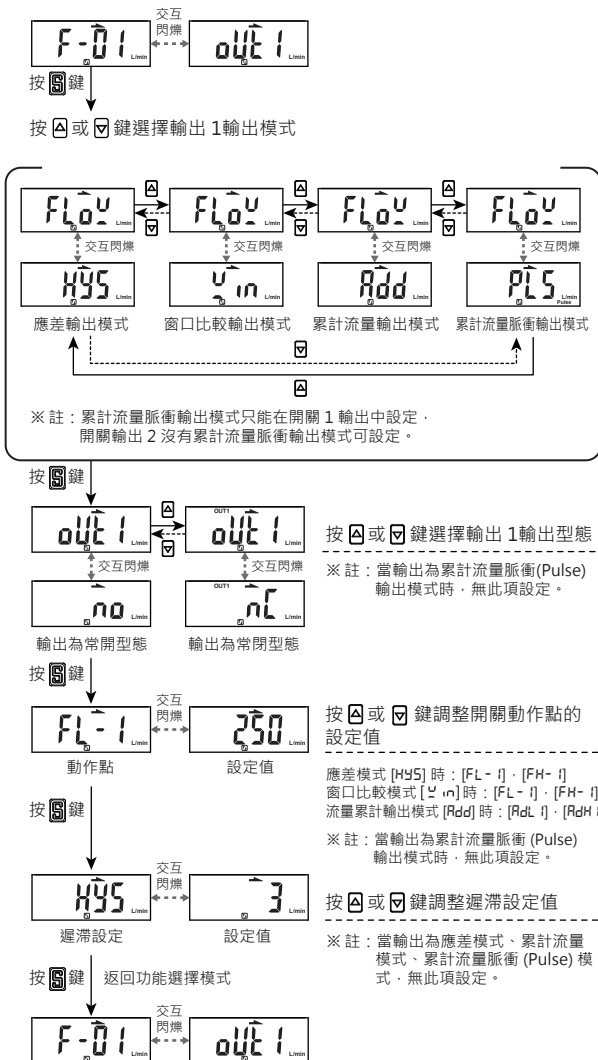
F-01 交互閃爍 oUt1 L/min

按 S 鍵

按 ▲ 或 ▼ 鍵選擇輸出 1輸出模式

FLoW L/min ▲ ▼ FLoW L/min ▲ ▼ FLoW L/min ▲ ▼ FLoW L/min

交互閃爍 交互閃爍 交互閃爍 交互閃爍

HYS L/min Win L/min Add L/min PLS L/min Pulse

應差輸出模式 窗口比較輸出模式 累計流量輸出模式 累計流量脈衝輸出模式

▼

▲

※ 註：累計流量脈衝輸出模式只能在開關 1 輸出中設定，開關輸出 2 沒有累計流量脈衝輸出模式可設定。

按 S 鍵

oUt1 L/min ▲ ▼ OUT1 oUt1 L/min

交互閃爍 交互閃爍

no L/min OUT1 nC L/min

輸出為常開型態 輸出為常閉型態

按 ▲ 或 ▼ 鍵選擇輸出 1輸出型態

※ 註：當輸出為累計流量脈衝(Pulse)輸出模式時，無此項設定。

按 S 鍵

FL-1 L/min 交互閃爍 250 L/min

動作點 設定值

按 ▲ 或 ▼ 鍵調整開關動作點的設定值

應差模式 [HYS] 時：[FL- 1]、[FH- 1]
窗口比較模式 [W in] 時：[FL- 1]、[FH- 1]
流量累計輸出模式 [Add] 時：[AdL 1]、[AdH 1]

※ 註：當輸出為累計流量脈衝 (Pulse) 輸出模式時，無此項設定。

按 S 鍵

HYS L/min 交互閃爍 3 L/min

遲滯設定 設定值

按 ▲ 或 ▼ 鍵調整遲滯設定值

※ 註：當輸出為應差模式、累計流量模式、累計流量脈衝 (Pulse) 模式，無此項設定。

按 S 鍵 返回功能選擇模式

F-01 L/min 交互閃爍 oUt1 L/min